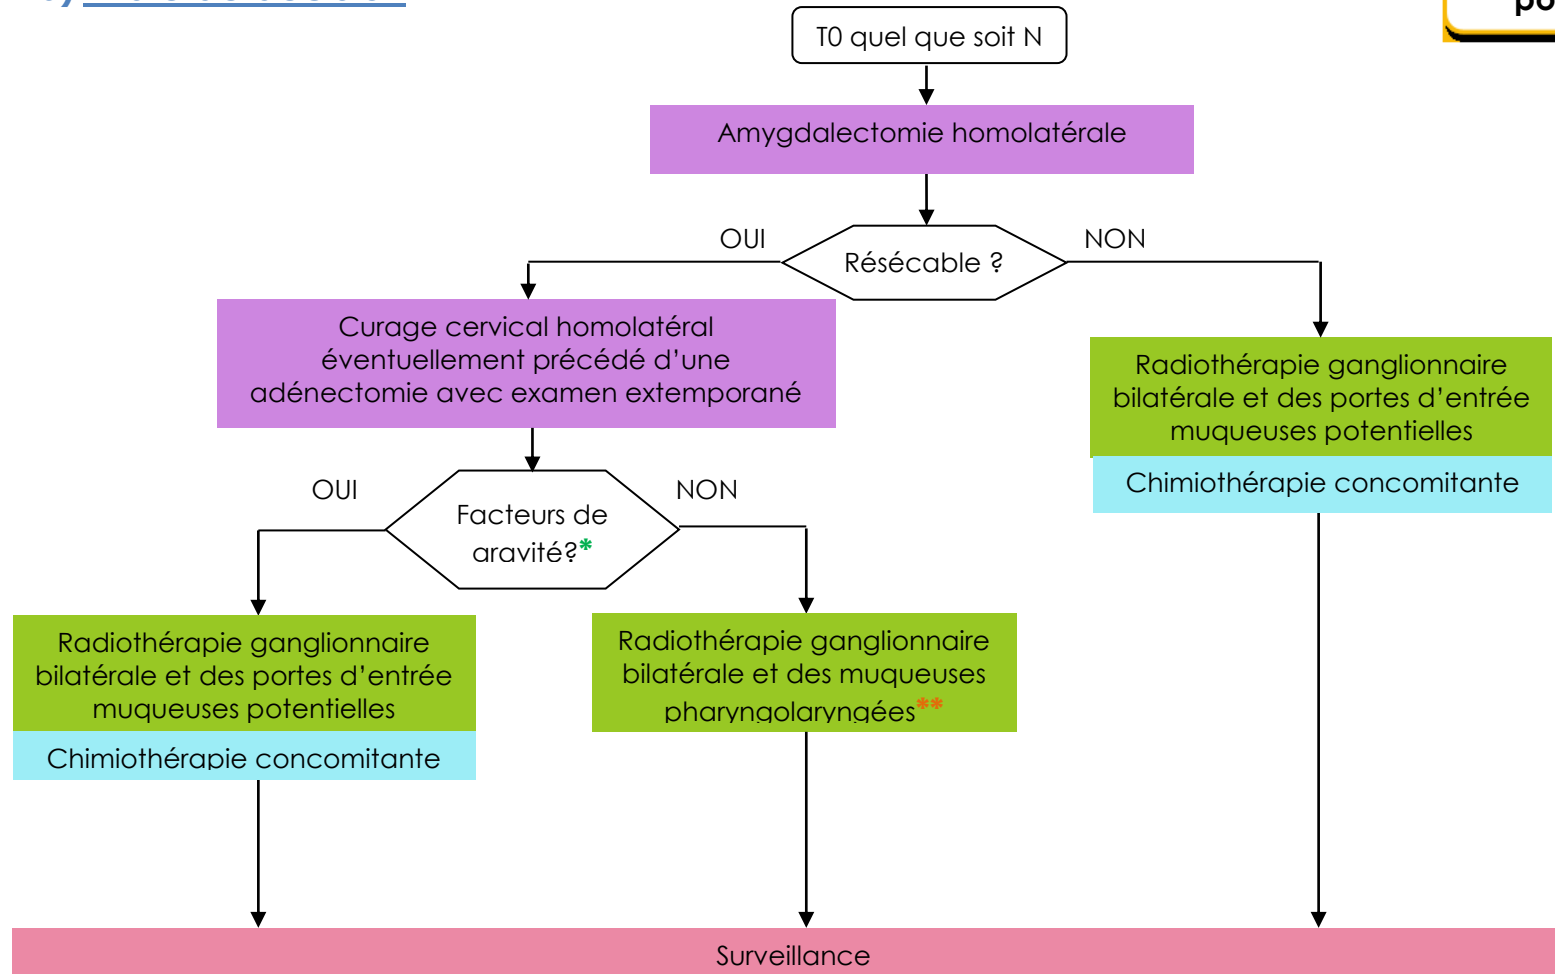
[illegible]

po

T0 quel que soit N

Amygdalectomie homolatérale

OUI

Résécable ?

NON

Curage cervical homolatéral éventuellement précédé d'une adénectomie avec examen extemporané

Radiothérapie ganglionnaire bilatérale et des portes d'entrée muqueuses potentielles

Chimiothérapie concomitante

OUI

Facteurs de gravité?*

NON

Radiothérapie ganglionnaire bilatérale et des portes d'entrée muqueuses potentielles

Chimiothérapie concomitante

Radiothérapie ganglionnaire bilatérale et des muqueuses pharyngolaryngées**

Surveillance